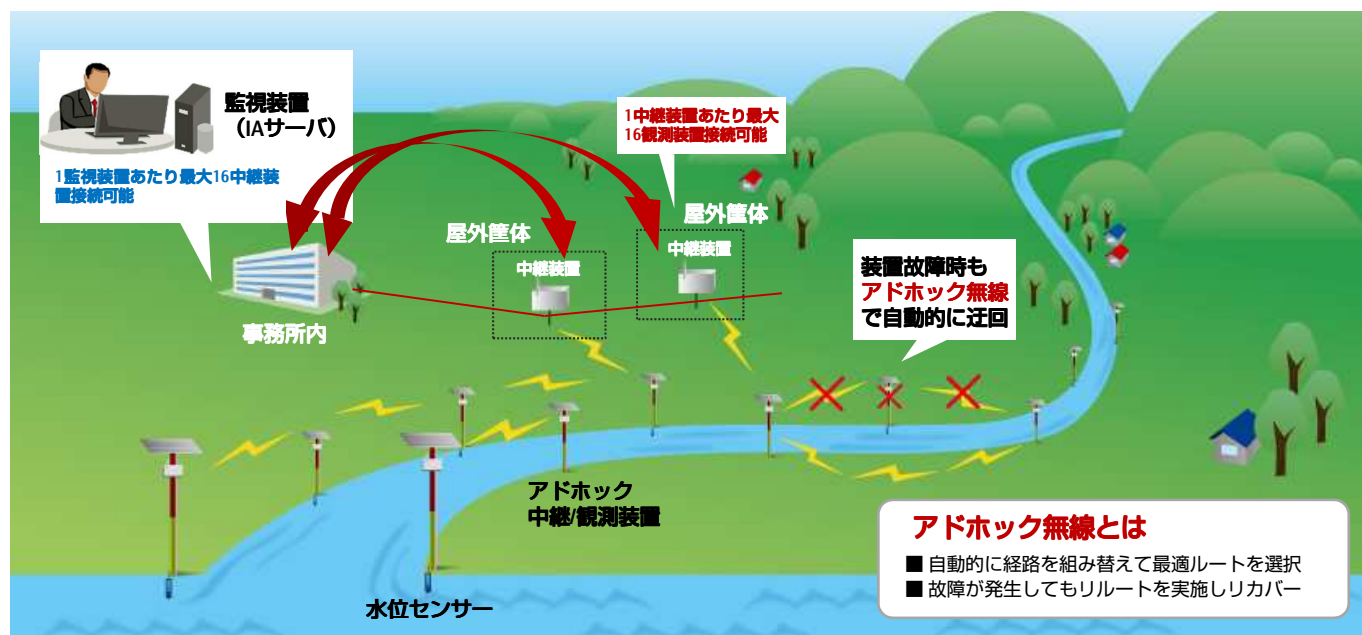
監視装置
（IAサーバ）

1監視装置あたり最大16中継装置接続可能

事務所内

1中継装置あたり最大16観測装置接続可能

屋外筐体
中継装置

屋外筐体
中継装置

装置故障時も
アドホック無線
で自動的に迂回

アドホック
中継/観測装置

水位センサー

アドホック無線とは
■ 自動的に経路を組み替えて最適ルートを選択
■ 故障が発生してもリルートを実施しリカバー